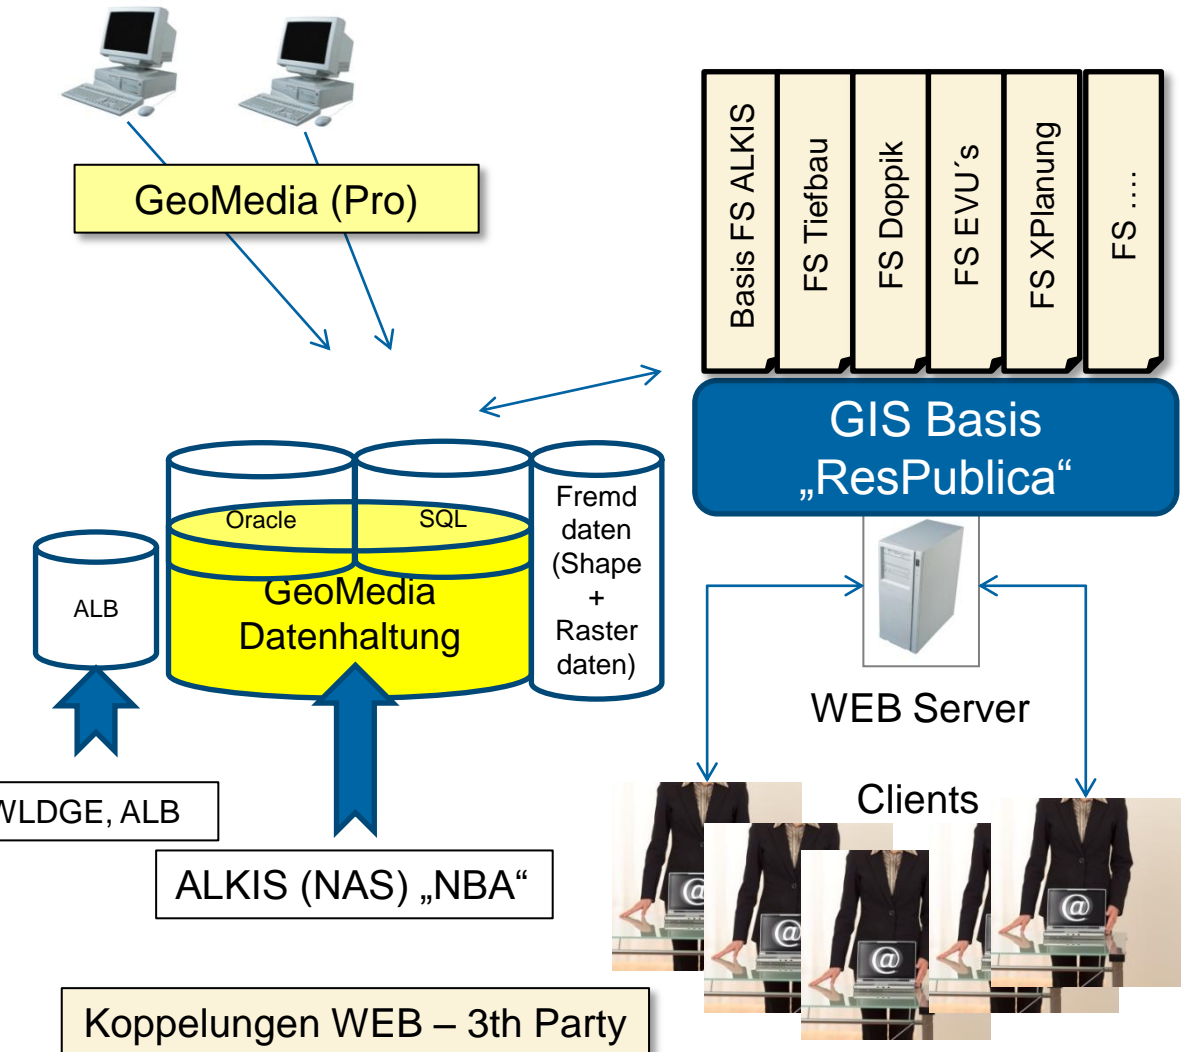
GeoMedia (Pro)

Basis FS ALKIS

FS Tiefbau

FS Doppik

FS EVU´s

FS XPlanung

FS ....

GIS Basis „ResPublica“

Oracle

SQL

GeoMedia Datenhaltung

Fremd daten (Shape + Raster daten)

ALB

WEB Server

Clients

WLDGE, ALB

ALKIS (NAS) „NBA“

Koppelungen WEB – 3th Party